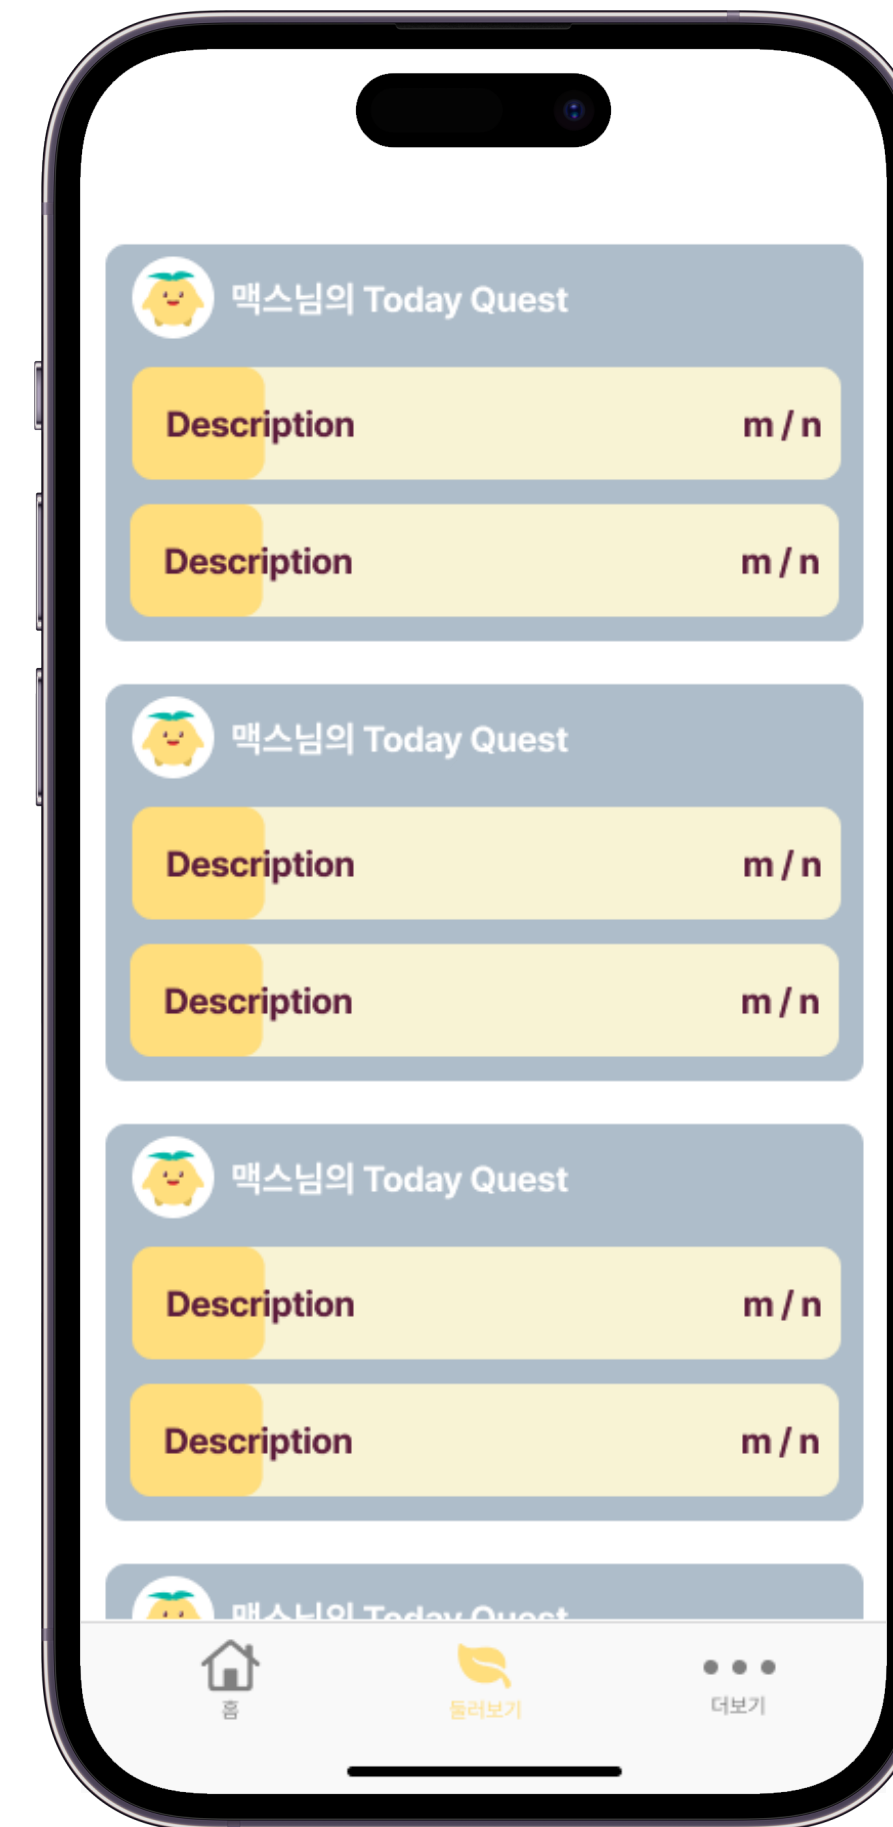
맥스님의 Today Quest

Description m / n

Description m / n

맥스님의 Today Quest

Description m / n

Description m / n

맥스님의 Today Quest

Description m / n

Description m / n

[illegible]

홈

둘러보기

더보기